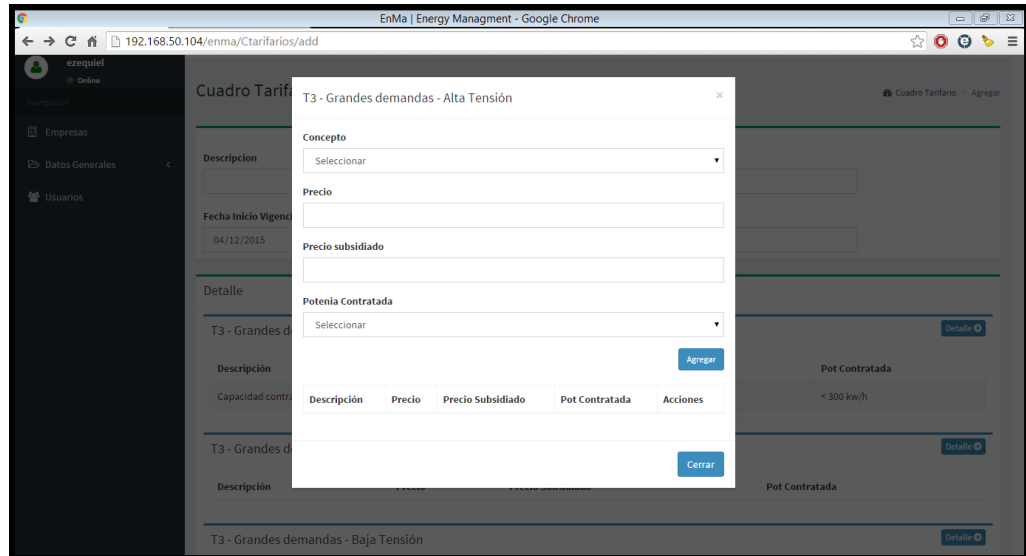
EnMa | Energy Managment - Google Chrome

192.168.50.104/enma/Ctarifarios/add

ezequiel
Online

Navegación

Empresas

Datos Generales

Usuarios

Cuadro Tarifa

Cuadro Tarifario > Agregar

Descripcion

Fecha Inicio Vigenci

04/12/2015

Detalle

T3 - Grandes de

Detalle

| Descripción | | | Pot Contratada |
|---|---|---|---|
| Capacidad contra | | | < 300 kw/h |

T3 - Grandes de

Detalle

| Descripción | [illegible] | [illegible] | Pot Contratada |
|---|---|---|---|

T3 - Grandes demandas - Baja Tensión

Detalle

T3 - Grandes demandas - Alta Tensión

×

Concepto

Seleccionar

Precio

Precio subsidiado

Potenia Contratada

Seleccionar

Agregar

| Descripción | Precio | Precio Subsidiado | Pot Contratada | Acciones |
|---|---|---|---|---|

Cerrar